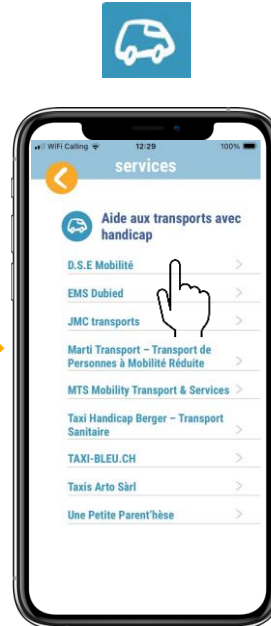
WiFi Calling 12:29 100%

services

Aide aux transports avec handicap

D.S.E Mobilité

EMS Dubied

JMC transports

Marti Transport – Transport de Personnes à Mobilité Réduite

MTS Mobility Transport & Services

Taxi Handicap Berger – Transport Sanitaire

TAXI-BLEU.CH

Taxis Arto Sàrl

Une Petite Parent'hèse